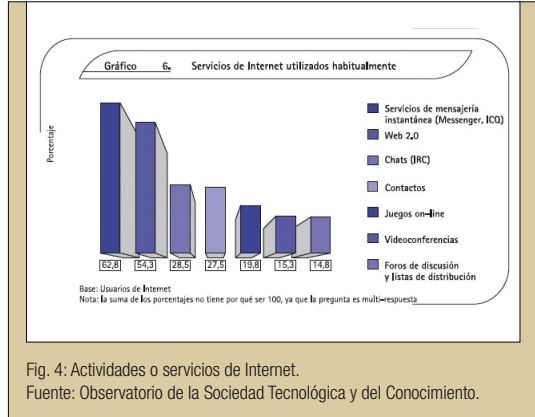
Gráfico 6. Servicios de Internet utilizados habitualmente

Porcentaje

62,8
54,3
28,5
27,5
19,8
15,3
14,8

Servicios de mensajería instantánea (Messenger, ICQ)
Web 2.0
Chats (IRC)
Contactos
Juegos on-line
Videoconferencias
Foros de discusión y listas de distribución

Base: Usuarios de Internet
Nota: la suma de los porcentajes no tiene por qué ser 100, ya que la pregunta es multi-respuesta

Fig. 4: Actividades o servicios de Internet.
Fuente: Observatorio de la Sociedad Tecnológica y del Conocimiento.